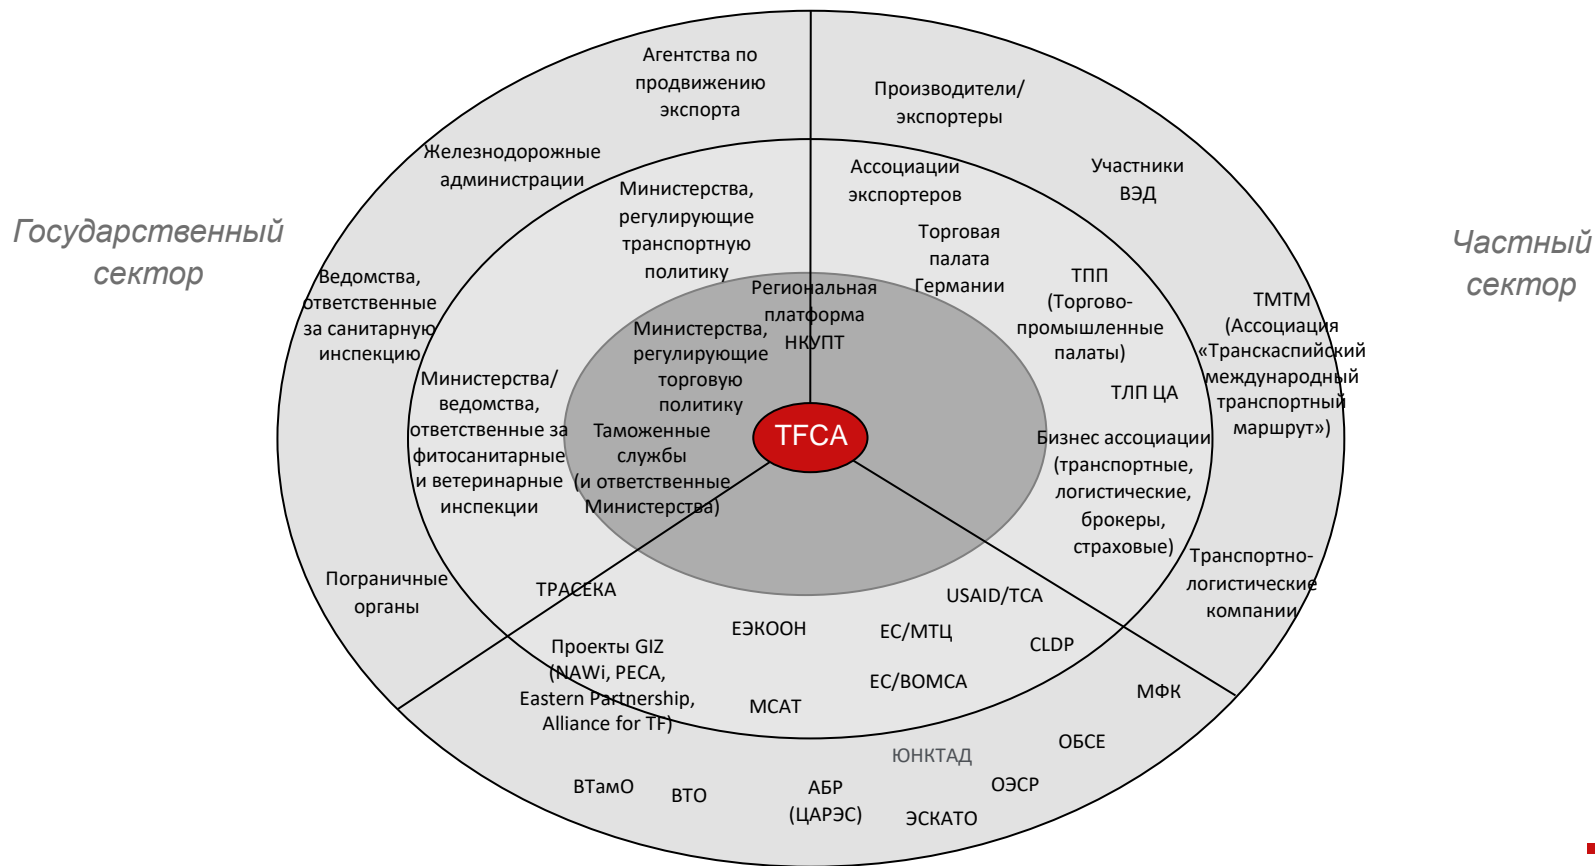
Государственный сектор

Частный сектор

Агентства по продвижению экспорта

Производители/ экспортеры

Железнодорожные администрации

Участники ВЭД

Министерства, регулирующие транспортную политику

Ассоциации экспортеров

Торговая палата Германии

Ведомства, ответственные за санитарную инспекцию

ТПП (Торгово-промышленные палаты)

ТМТМ (Ассоциация «Транскаспийский международный транспортный маршрут»)

Региональная платформа НКУПТ

Министерства, регулирующие торговую политику

ТЛП ЦА

Министерства/ ведомства, ответственные за фитосанитарные и ветеринарные инспекции

Таможенные службы (и ответственные Министерства)

TFCA

Бизнес ассоциации (транспортные, логистические, брокеры, страховые)

Транспортно-логистические компании

Пограничные органы

ТРАСЕКА

USAID/TCA

ЕЭКООН

ЕС/МТЦ

CLDP

Проекты GIZ (NAWi, PECA, Eastern Partnership, Alliance for TF)

ЕС/ВОМСА

МФК

МСАТ

ЮНКТАД

ОБСЕ

ВТамО

ВТО

АБР (ЦАРЭС)

ОЭСР

ЭСКАТО